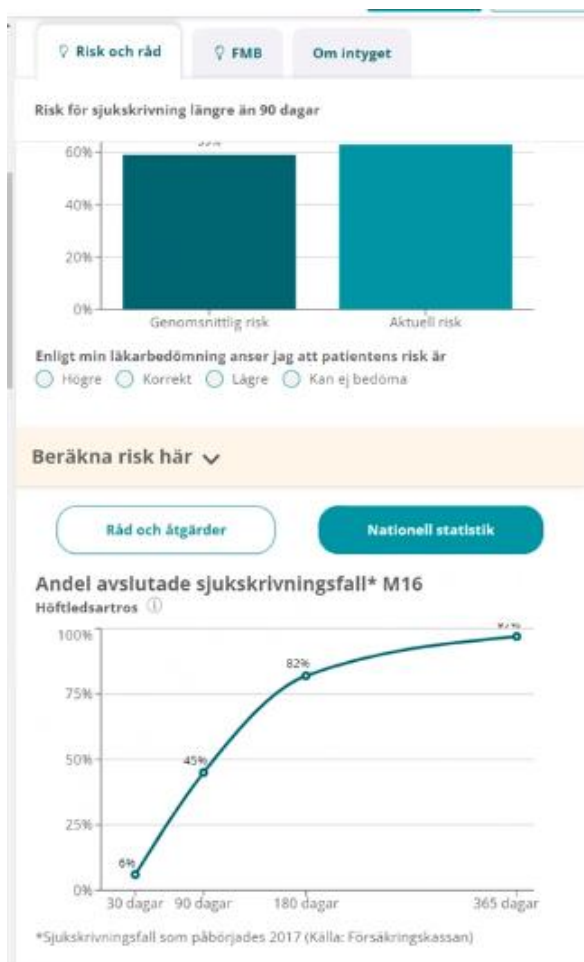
Risk och råd

FMB

Om intyget

Risk för sjukskrivning längre än 90 dagar

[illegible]

60%

40%

20%

0%

Genomsnittlig risk

Aktuell risk

Enligt min läkarbedömning anser jag att patientens risk är

Högre Korrekt Lägre Kan ej bedöma

Beräkna risk här

Råd och åtgärder

Nationell statistik

Andel avslutade sjukskrivningsfall* M16

Höftledsartros

100%

75%

50%

25%

0%

6%

45%

82%

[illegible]

30 dagar

90 dagar

180 dagar

365 dagar

*Sjukskrivningsfall som påbörjades 2017 (Källa: Försäkringskassan)